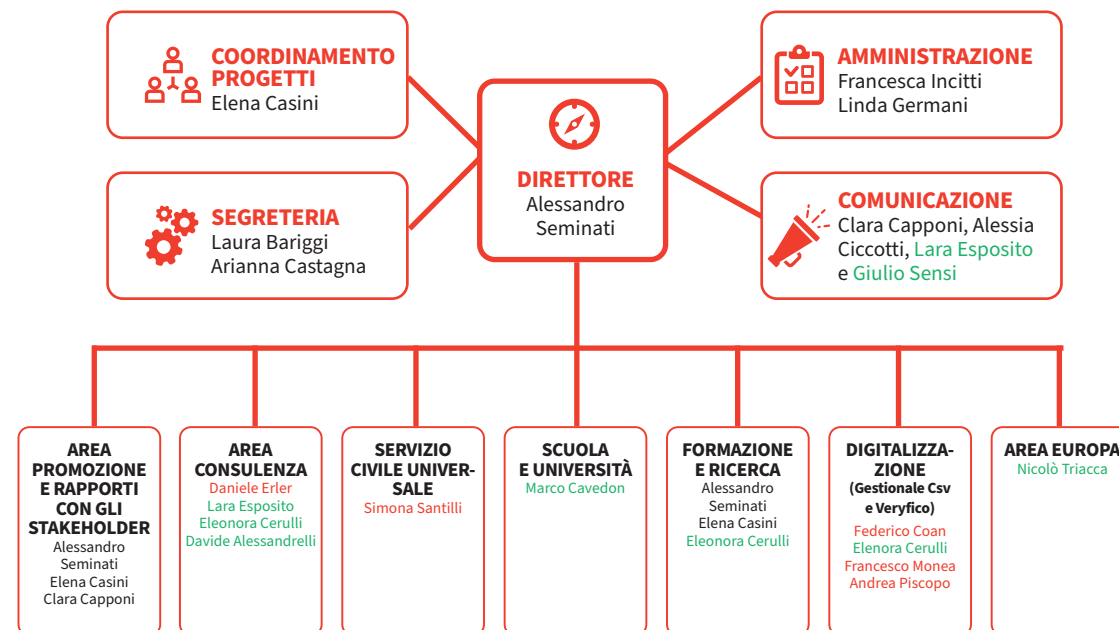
COORDINAMENTO PROGETTI
Elena Casini

AMMINISTRAZIONE
Francesca Incitti
Linda Germani

DIRETTORE
Alessandro Seminati

SEGRETERIA
Laura Bariggi
Arianna Castagna

COMUNICAZIONE
Clara Capponi, Alessia Ciccotti, Lara Esposito e Giulio Sensi

AREA PROMOZIONE E RAPPORTI CON GLI STAKEHOLDER
Alessandro Seminati
Elena Casini
Clara Capponi

AREA CONSULENZA
Daniele Erler
Lara Esposito
Eleonora Cerulli
Davide Alessandrelli

SERVIZIO CIVILE UNIVERSALE
Simona Santilli

SCUOLA E UNIVERSITÀ
Marco Cavedon

FORMAZIONE E RICERCA
Alessandro Seminati
Elena Casini
Eleonora Cerulli

DIGITALIZZAZIONE
(Gestionale Csv e Veryfico)
Federico Coan
Elenora Cerulli
Francesco Monea
Andrea Piscopo

AREA EUROPA
Nicolò Triacca